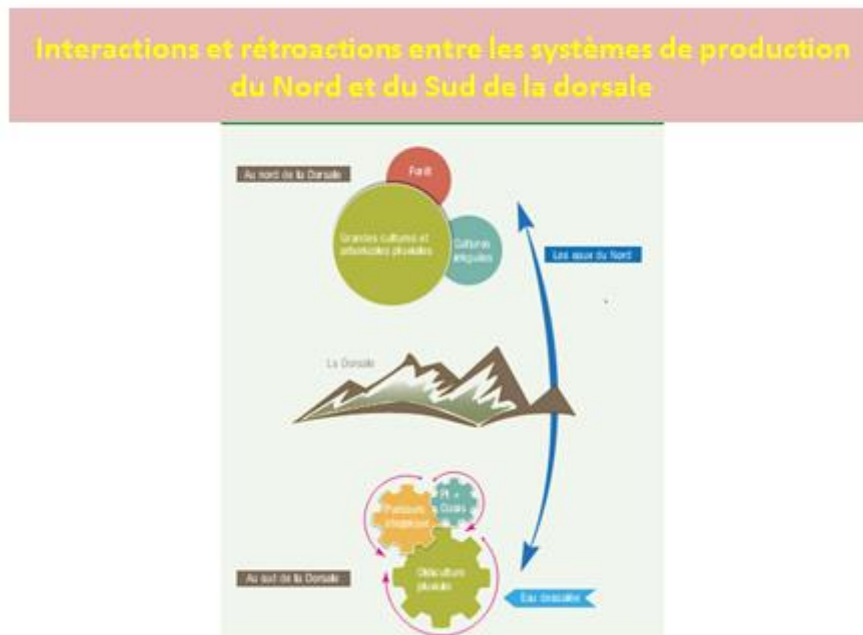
Interactions et rétroactions entre les systèmes de production du Nord et du Sud de la dorsale

Au nord de la Dorsale

Forêt

Grandes cultures et arboricoles pluviales

Cultures irriguées

Les eaux du Nord

La Dorsale

Parcours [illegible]

PI + Oasis

Au sud de la Dorsale

Oléiculture pluviale

Eau dessalée